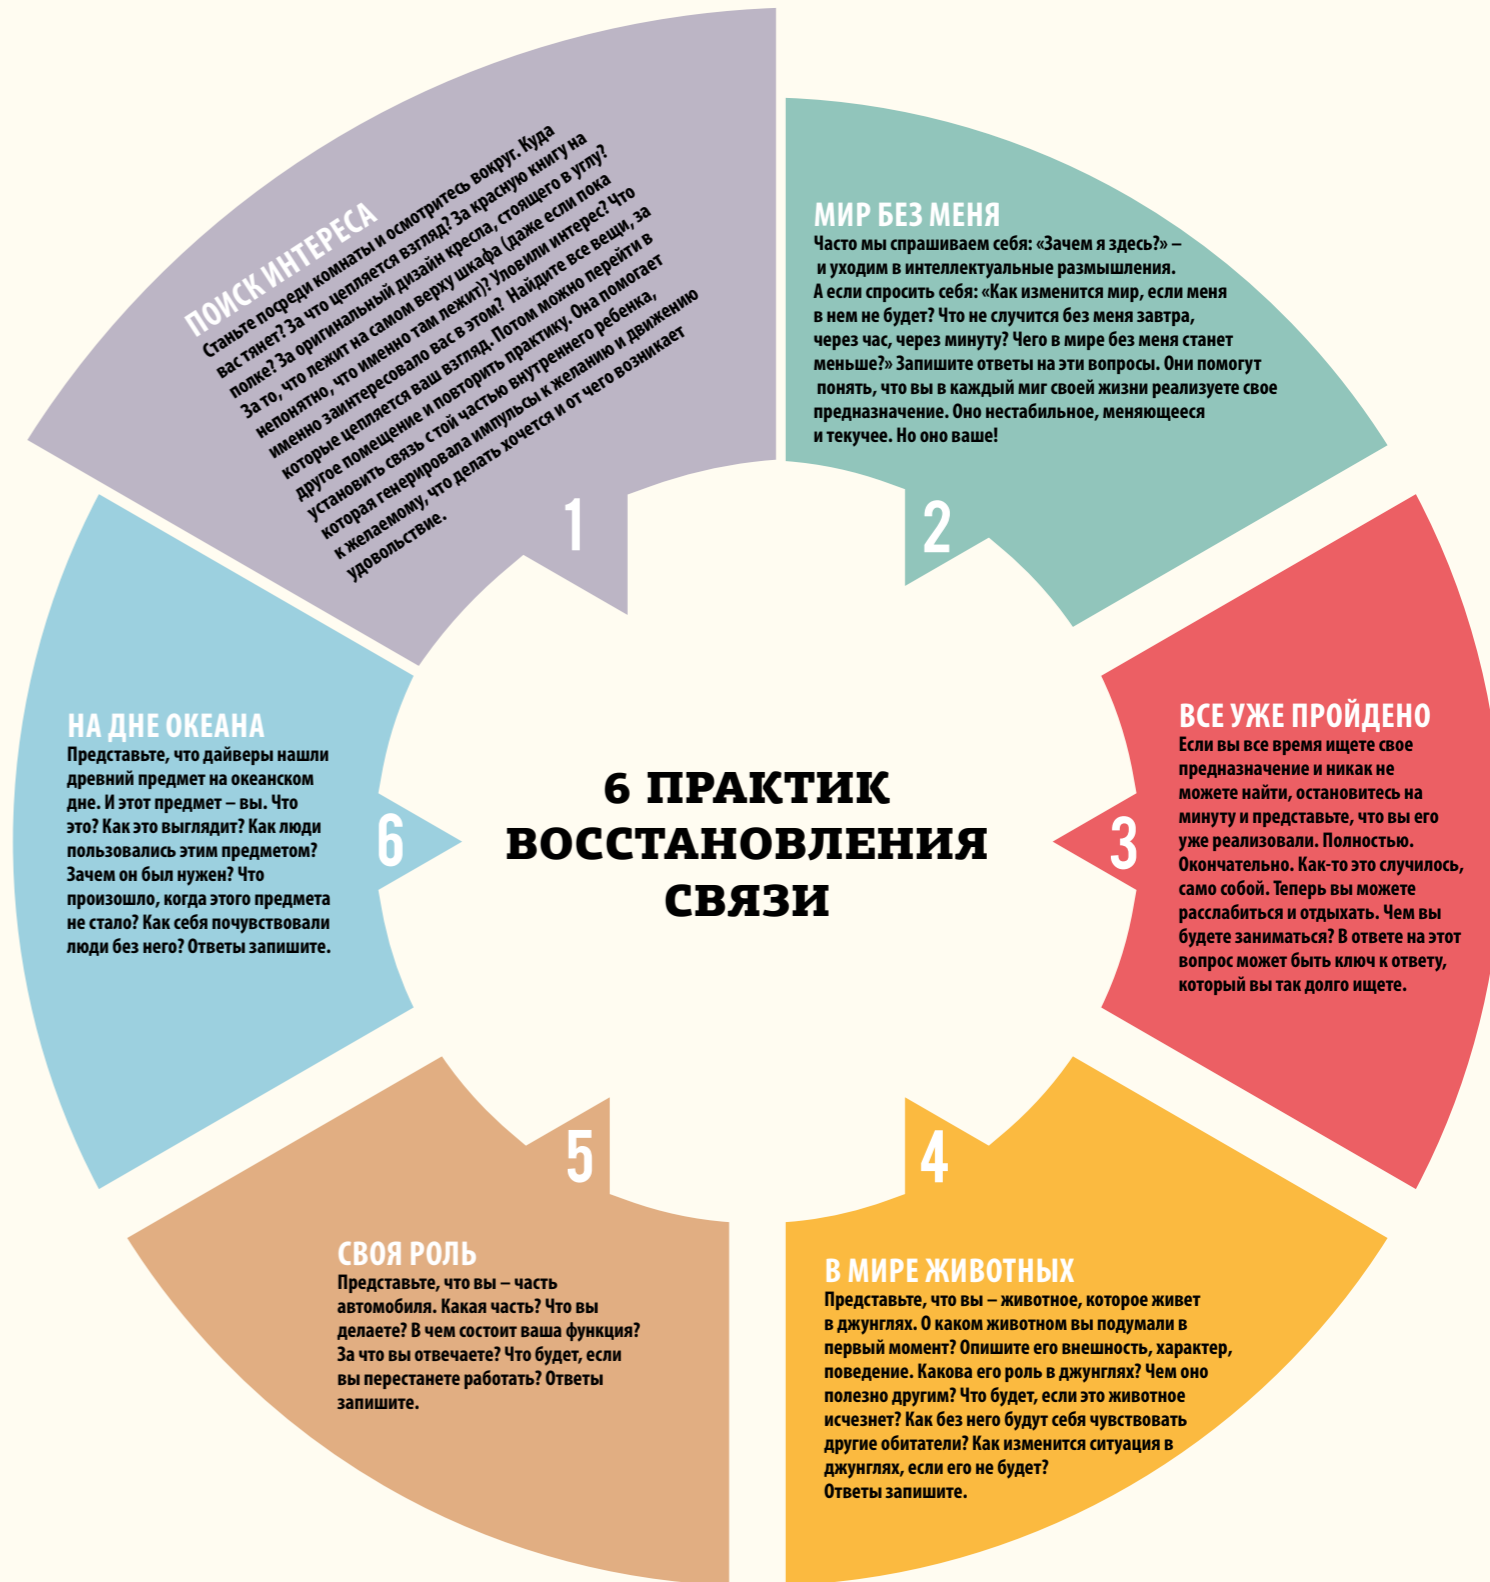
6 ПРАКТИК ВОССТАНОВЛЕНИЯ СВЯЗИ

1

ПОИСК ИНТЕРЕСА
Станьте посреди комнаты и осмотритесь вокруг. Куда вас тянет? За что цепляется взгляд? За красную книгу на полке? За оригинальный дизайн кресла, стоящего в углу? За то, что лежит на самом верху шкафа (даже если пока непонятно, что именно там лежит)? Уловили интерес? Что именно заинтересовало вас в этом? Найдите все вещи, за которые цепляется ваш взгляд. Потом можно перейти в другое помещение и повторить практику. Она помогает установить связь с той частью внутреннего ребенка, которая генерировала импульсы к желанию и движению к желаемому, что делать хочется и от чего возникает удовольствие.

2

МИР БЕЗ МЕНЯ
Часто мы спрашиваем себя: «Зачем я здесь?» – и уходим в интеллектуальные размышления. А если спросить себя: «Как изменится мир, если меня в нем не будет? Что не случится без меня завтра, через час, через минуту? Чего в мире без меня станет меньше?» Запишите ответы на эти вопросы. Они помогут понять, что вы в каждый миг своей жизни реализуете свое предназначение. Оно нестабильное, меняющееся и текучее. Но оно ваше!

3

ВСЕ УЖЕ ПРОЙДЕНО
Если вы все время ищете свое предназначение и никак не можете найти, остановитесь на минуту и представьте, что вы его уже реализовали. Полностью. Окончательно. Как-то это случилось, само собой. Теперь вы можете расслабиться и отдыхать. Чем вы будете заниматься? В ответе на этот вопрос может быть ключ к ответу, который вы так долго ищете.

4

В МИРЕ ЖИВОТНЫХ
Представьте, что вы – животное, которое живет в джунглях. О каком животном вы подумали в первый момент? Опишите его внешность, характер, поведение. Какова его роль в джунглях? Чем оно полезно другим? Что будет, если это животное исчезнет? Как без него будут себя чувствовать другие обитатели? Как изменится ситуация в джунглях, если его не будет? Ответы запишите.

5

СВОЯ РОЛЬ
Представьте, что вы – часть автомобиля. Какая часть? Что вы делаете? В чем состоит ваша функция? За что вы отвечаете? Что будет, если вы перестанете работать? Ответы запишите.

6

НА ДНЕ ОКЕАНА
Представьте, что дайверы нашли древний предмет на океанском дне. И этот предмет – вы. Что это? Как это выглядит? Как люди пользовались этим предметом? Зачем он был нужен? Что произошло, когда этого предмета не стало? Как себя почувствовали люди без него? Ответы запишите.